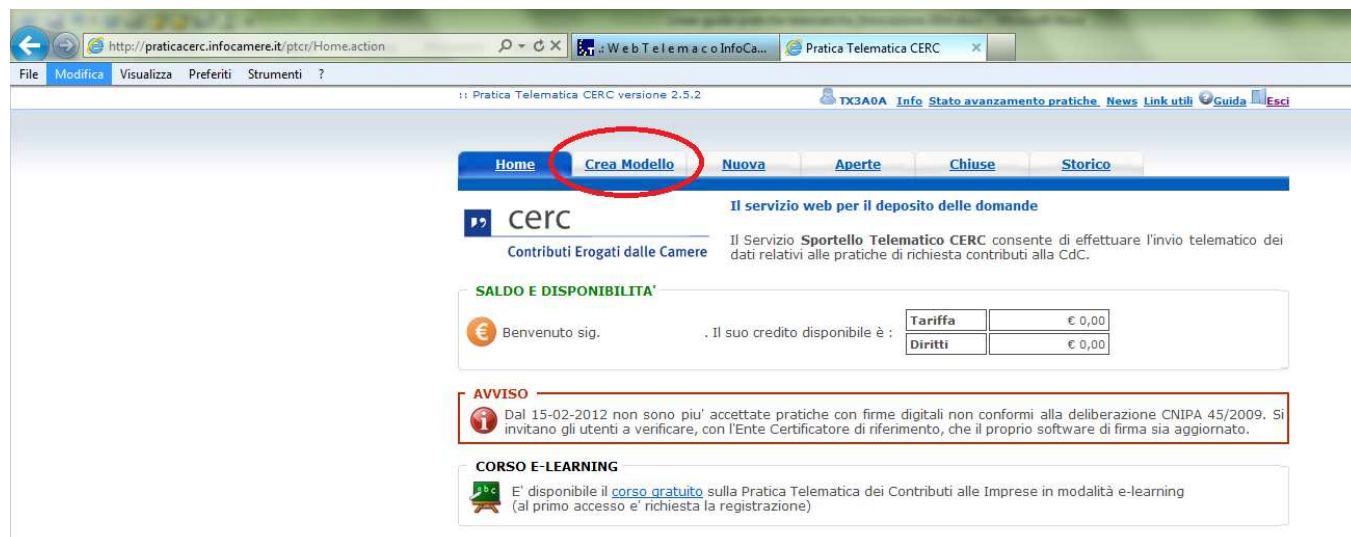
http://praticacerc.infocamere.it/ptcr/Home.action

:: W e b T e l e m a c o InfoCa...

Pratica Telematica CERC

File Modifica Visualizza Preferiti Strumenti ?

:: Pratica Telematica CERC versione 2.5.2

TX3A0A Info Stato avanzamento pratiche News Link utili Guida Esci

Home Crea Modello Nuova Aperte Chiuse Storico

cerc

Contributi Erogati dalle Camere

Il servizio web per il deposito delle domande

Il Servizio **Sportello Telematico CERC** consente di effettuare l'invio telematico dei dati relativi alle pratiche di richiesta contributi alla CdC.

SALDO E DISPONIBILITA'

Benvenuto sig. . Il suo credito disponibile è :

| Tariffa | € 0,00 |
|---|---|
| Diritti | € 0,00 |

AVVISO

Dal 15-02-2012 non sono piu' accettate pratiche con firme digitali non conformi alla deliberazione CNIPA 45/2009. Si invitano gli utenti a verificare, con l'Ente Certificatore di riferimento, che il proprio software di firma sia aggiornato.

CORSO E-LEARNING

E' disponibile il corso gratuito sulla Pratica Telematica dei Contributi alle Imprese in modalità e-learning (al primo accesso e' richiesta la registrazione)